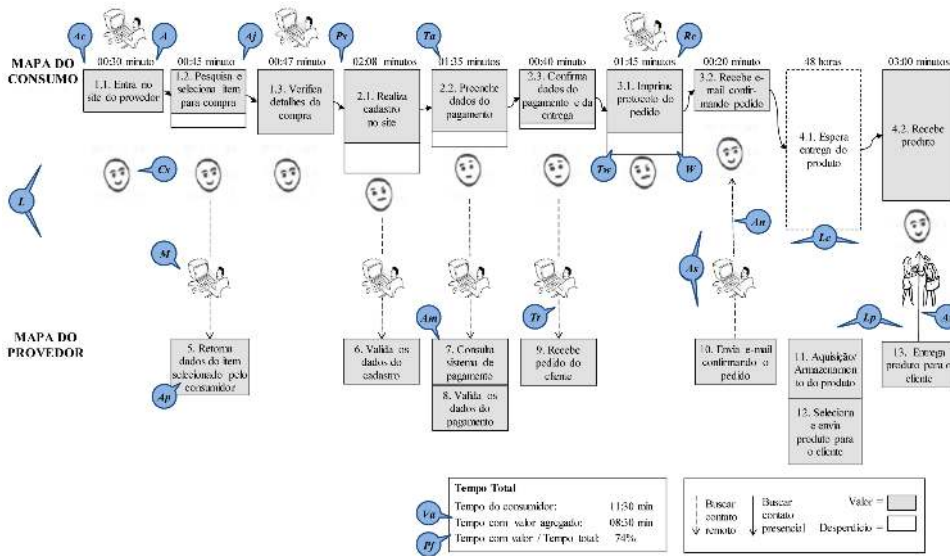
MAPA DO CONSUMO

Ac
A
00:30 minuto
1.1. Entra no site do provedor

00:15 minuto
Aj
1.2. Pesquisa e seleciona item para compra

00:47 minuto
Pv
1.3. Verifica detalhes da compra

02:08 minutos
2.1. Realiza cadastro no site

Ta
01:35 minutos
2.2. Preenche dados do pagamento

00:10 minuto
2.3. Confirma dados do pagamento e da entrega

Re
01:45 minutos
3.1. Imprime protocolo do pedido

00:20 minuto
3.2. Recebe e-mail confirmando pedido

48 horas
4.1. Espera entrega do produto

03:00 minutos
4.2. Recebe produto

L
Cs
Tw
W
An
Ax
Lc
M

MAPA DO PROVEDOR

5. Retorna dados do item selecionado pelo consumidor
Ap

6. Valida os dados do cadastro

Am
7. Consulta sistema de pagamento
8. Valida os dados do pagamento

Tr
9. Recebe pedido do cliente

10. Envia e-mail confirmando o pedido

Lp
11. Aquisição/ Armazenamento do produto
12. Seleciona e envia produto para o cliente

A
13. Entrega produto para o cliente

Tempo Total
Va
Tempo do consumidor: 11:30 min
Tempo com valor agregado: 08:30 min
Pf
Tempo com valor / Tempo total: 74%

Buscar contato remoto
Buscar contato presencial
Valor =
Desperdício =